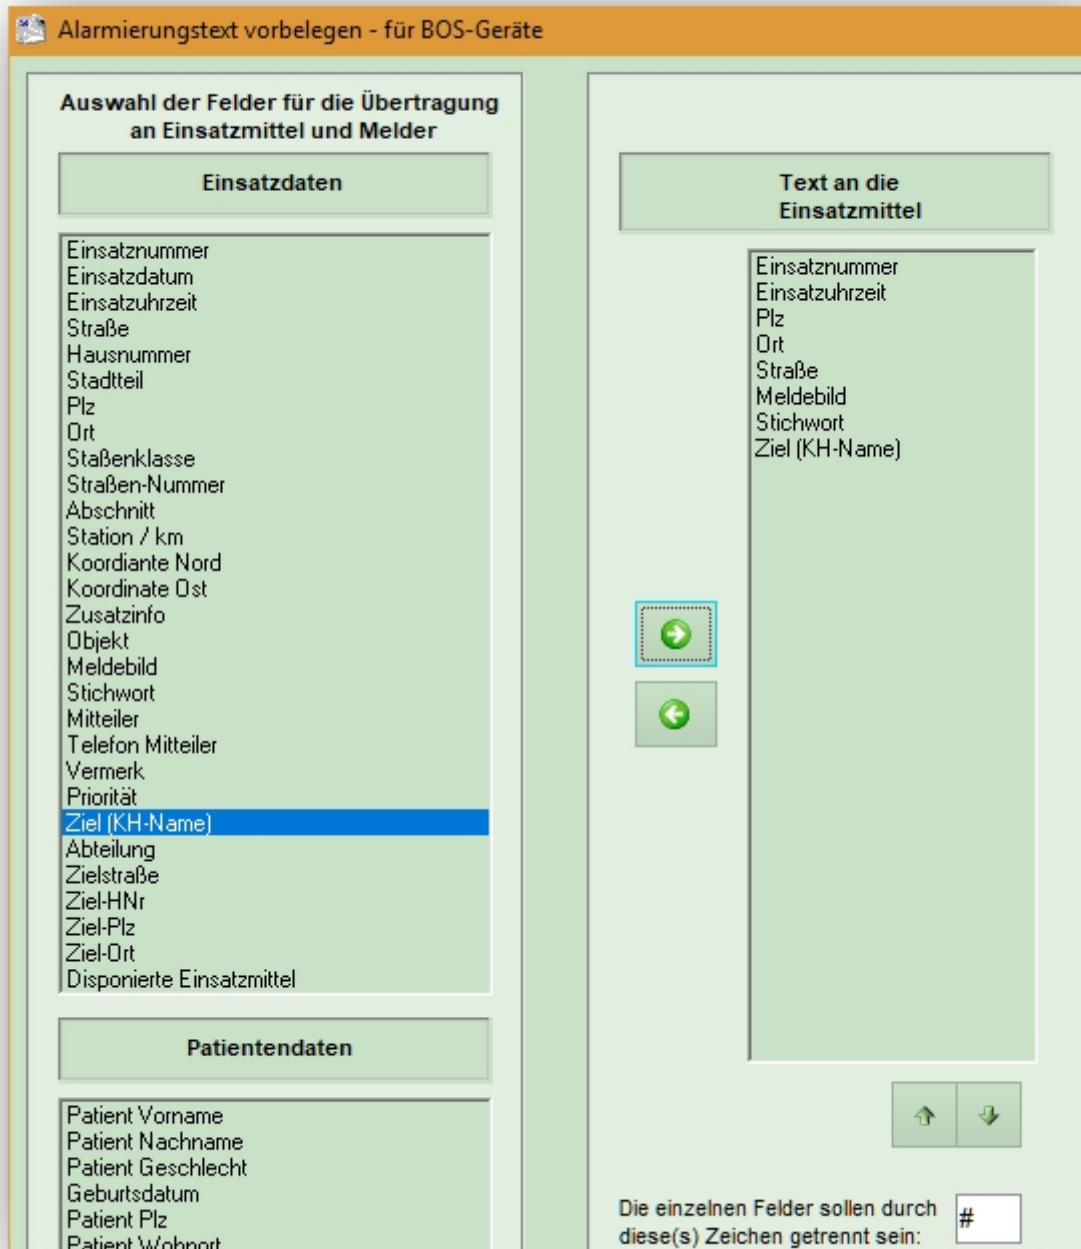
Alarmierungstext vorbelegen - für BOS-Geräte

Auswahl der Felder für die Übertragung an Einsatzmittel und Melder

Einsatzdaten

Einsatznummer
Einsatzdatum
Einsatzuhrzeit
Straße
Hausnummer
Stadtteil
Plz
Ort
Staßenklasse
Straßen-Nummer
Abschnitt
Station / km
Koordiante Nord
Koordinate Ost
Zusatzinfo
Objekt
Meldebild
Stichwort
Mitteiler
Telefon Mitteiler
Vermerk
Priorität
Ziel (KH-Name)
Abteilung
Zielstraße
Ziel-HNr
Ziel-Plz
Ziel-Ort
Disponierte Einsatzmittel

Patientendaten

Patient Vorname
Patient Nachname
Patient Geschlecht
Geburtsdatum
Patient Plz
Patient Wohnort

Text an die Einsatzmittel

Einsatznummer
Einsatzuhrzeit
Plz
Ort
Straße
Meldebild
Stichwort
Ziel (KH-Name)

Die einzelnen Felder sollen durch diese(s) Zeichen getrennt sein:

#